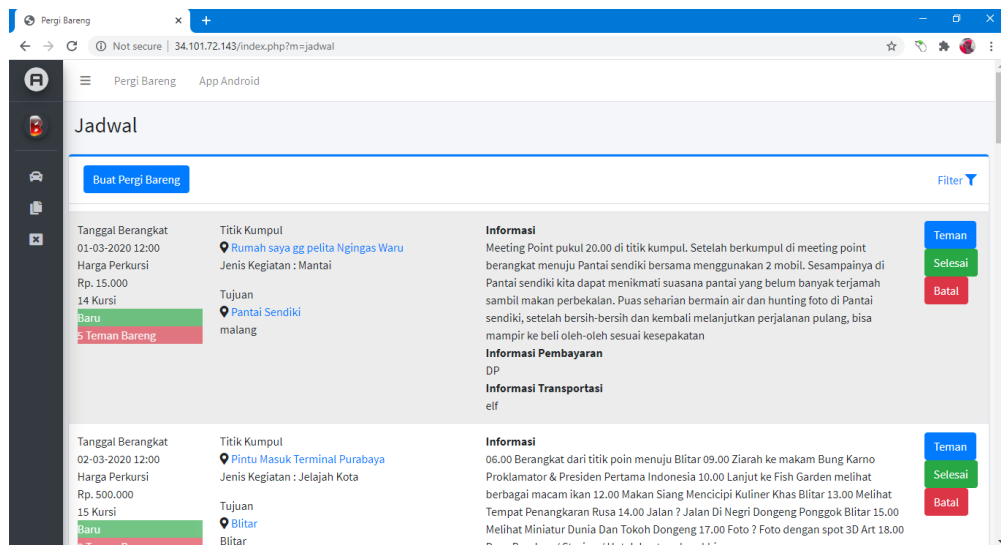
Pergi Bareng
×
+
Not secure | 34.101.72.143/index.php?m=jadwal

Pergi Bareng App Android

Jadwal

Buat Pergi Bareng

Filter

Tanggal Berangkat
01-03-2020 12:00
Harga Perkursi
Rp. 15.000
14 Kursi
Baru
5 Teman Bareng

Titik Kumpul
Rumah saya gg pelita Ngingas Waru
Jenis Kegiatan : Mantai

Tujuan
Pantai Sendiki
malang

Informasi
Meeting Point pukul 20.00 di titik kumpul. Setelah berkumpul di meeting point berangkat menuju Pantai sendiki bersama menggunakan 2 mobil. Sesampainya di Pantai sendiki kita dapat menikmati suasana pantai yang belum banyak terjamah sambil makan perbekalan. Puas seharian bermain air dan hunting foto di Pantai sendiki, setelah bersih-bersih dan kembali melanjutkan perjalanan pulang, bisa mampir ke beli oleh-oleh sesuai kesepakatan
Informasi Pembayaran
DP
Informasi Transportasi
elf

Teman
Selesai
Batal

Tanggal Berangkat
02-03-2020 12:00
Harga Perkursi
Rp. 500.000
15 Kursi
Baru
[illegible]

Titik Kumpul
Pintu Masuk Terminal Purabaya
Jenis Kegiatan : Jelajah Kota

Tujuan
Blitar
Blitar

Informasi
06.00 Berangkat dari titik poin menuju Blitar 09.00 Ziarah ke makam Bung Karno Proklamator & Presiden Pertama Indonesia 10.00 Lanjut ke Fish Garden melihat berbagai macam ikan 12.00 Makan Siang Mencicipi Kuliner Khas Blitar 13.00 Melihat Tempat Penangkaran Rusa 14.00 Jalan ? Jalan Di Negri Dongeng Ponggok Blitar 15.00 Melihat Miniatur Dunia Dan Tokoh Dongeng 17.00 Foto ? Foto dengan spot 3D Art 18.00 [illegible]

Teman
Selesai
Batal